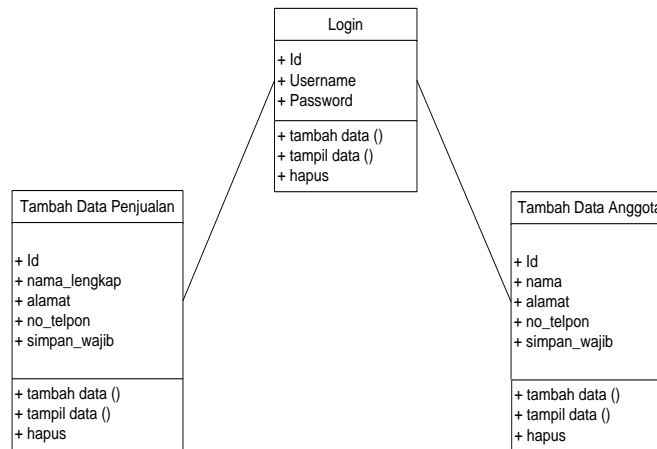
Login

+ Id
+ Username
+ Password

+ tambah data ()
+ tampil data ()
+ hapus

Tambah Data Penjualan

+ Id
+ nama_lengkap
+ alamat
+ no_telpon
+ simpan_wajib

+ tambah data ()
+ tampil data ()
+ hapus

Tambah Data Anggota

+ Id
+ nama
+ alamat
+ no_telpon
+ simpan_wajib

+ tambah data ()
+ tampil data ()
+ hapus